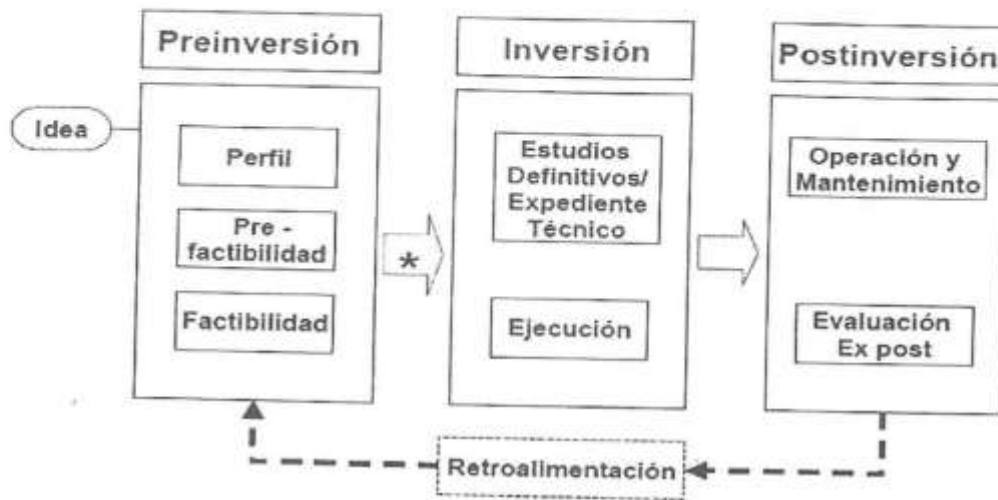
Preinversión

Inversión

Postinversión

Idea

Perfil

Pre - factibilidad

Factibilidad

*

Estudios Definitivos/ Expediente Técnico

Ejecución

Operación y Mantenimiento

Evaluación Ex post

Retroalimentación